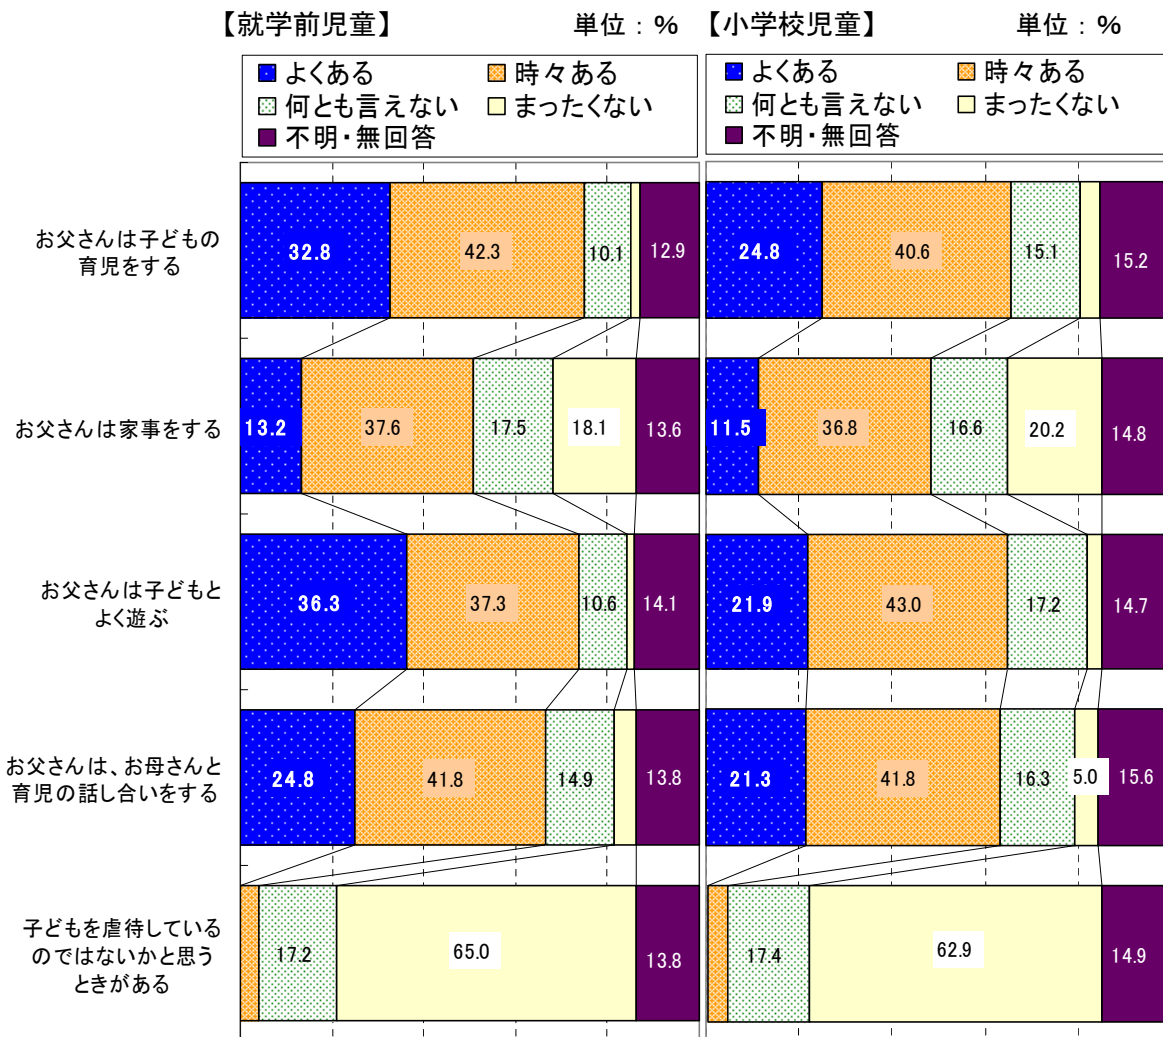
【就学前児童】 単位：%

よくある
時々ある
何とも言えない
まったくない
不明・無回答

| | よくある | 時々ある | 何とも言えない | まったくない | 不明・無回答 |
|---|---|---|---|---|---|
| お父さんは子どもの育児をする | 32.8 | 42.3 | 10.1 | | 12.9 |
| お父さんは家事をする | 13.2 | 37.6 | 17.5 | 18.1 | 13.6 |
| お父さんは子どもとよく遊ぶ | 36.3 | 37.3 | 10.6 | | 14.1 |
| お父さんは、お母さんと育児の話し合いをする | 24.8 | 41.8 | 14.9 | | 13.8 |
| 子どもを虐待しているのではないかと思うときがある | | | 17.2 | 65.0 | 13.8 |

【小学校児童】 単位：%

よくある
時々ある
何とも言えない
まったくない
不明・無回答

| | よくある | 時々ある | 何とも言えない | まったくない | 不明・無回答 |
|---|---|---|---|---|---|
| お父さんは子どもの育児をする | 24.8 | 40.6 | 15.1 | | 15.2 |
| お父さんは家事をする | 11.5 | 36.8 | 16.6 | 20.2 | 14.8 |
| お父さんは子どもとよく遊ぶ | 21.9 | 43.0 | 17.2 | | 14.7 |
| お父さんは、お母さんと育児の話し合いをする | 21.3 | 41.8 | 16.3 | 5.0 | 15.6 |
| 子どもを虐待しているのではないかと思うときがある | | | 17.4 | 62.9 | 14.9 |